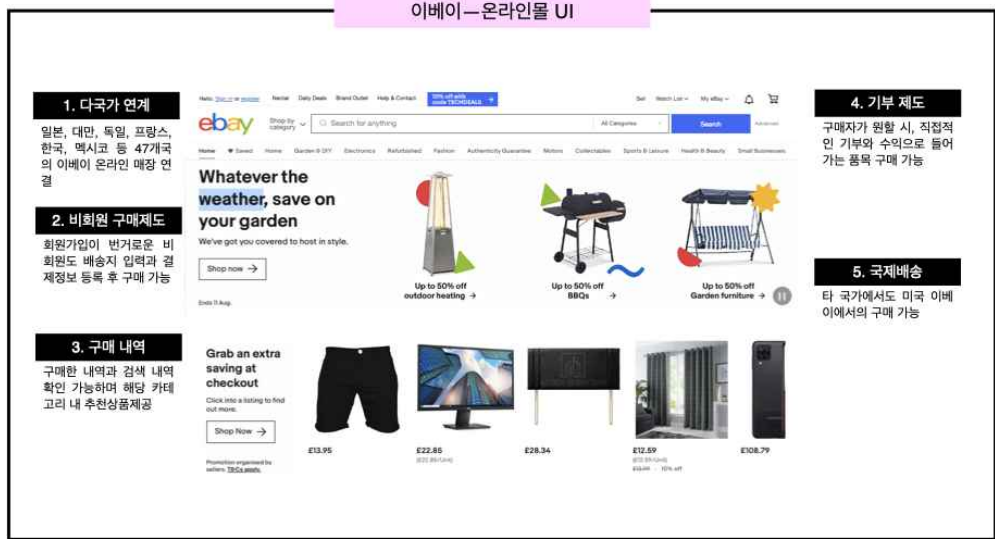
이베이—온라인몰 UI

1. 다국가 연계

일본, 대만, 독일, 프랑스, 한국, 멕시코 등 47개국의 이베이 온라인 매장 연결

2. 비회원 구매제도

회원가입이 번거로운 비회원도 배송지 입력과 결제정보 등록 후 구매 가능

3. 구매 내역

구매한 내역과 검색 내역 확인 가능하며 해당 카테고리 내 추천상품제공

4. 기부 제도

구매자가 원할 시, 직접적인 기부와 수익으로 들어가는 품목 구매 가능

5. 국제배송

타 국가에서도 미국 이베이에서의 구매 가능

Hello, Sign in or register  Nectar  Daily Deals  Brand Outlet  Help & Contact  10% off with code TECHDEALS  Sell  Watch List  My eBay

ebay  Shop by category  Search for anything  All Categories  Search  Advanced

Home  Saved  Home  Garden & DIY  Electronics  Refurbished  Fashion  Authenticity Guarantee  Motors  Collectables  Sports & Leisure  Health & Beauty  Small Businesses

Whatever the weather, save on your garden

We've got you covered to host in style.

Shop now →

Ends 11 Aug.

Up to 50% off outdoor heating →

Up to 50% off BBQs →

Up to 50% off Garden furniture →

Grab an extra saving at checkout

Click into a listing to find out more.

Shop Now →

Promotion organised by sellers. T&Cs apply.

£13.95

£22.85 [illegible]

£28.34

£12.59 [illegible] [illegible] 10% off

£108.79